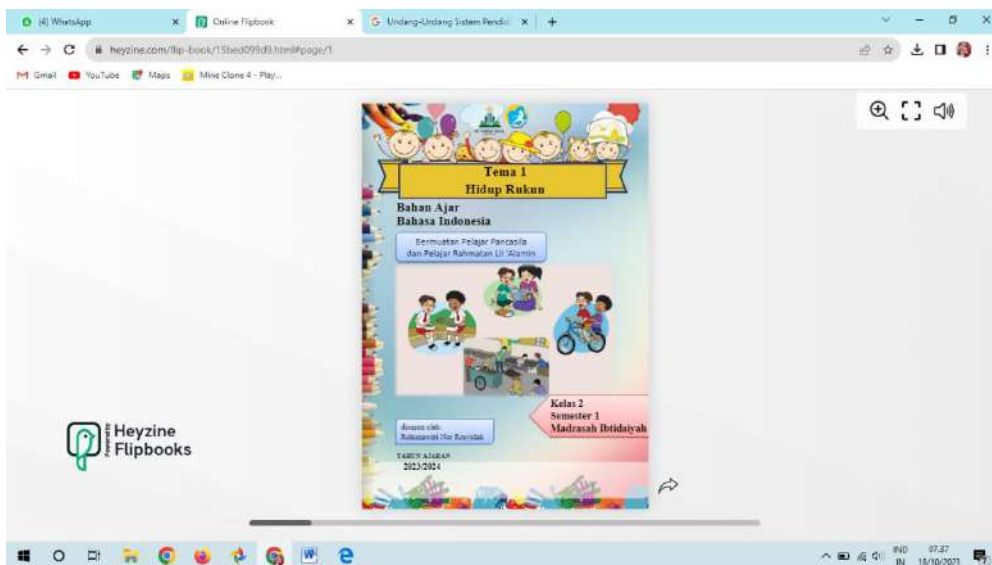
(4) WhatsApp
Online Flipbook
Undang-Undang Sistem Pendidi
heyzine.com/flip-book/15bed099d9.html#page/1
Gmail YouTube Maps Mine Clone 4 - Play...

Tema 1
Hidup Rukun

Bahan Ajar
Bahasa Indonesia

Bermuatan Pelajar Pancasila dan Pelajar Rahmatan Lil 'Alamin

Kelas 2
Semester 1
Madrasah Ibtidaiyah

disusun oleh:
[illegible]

TAHUN AJARAN
2023/2024

Powered by Heyzine Flipbooks

IND IN 07.37 18/10/2023